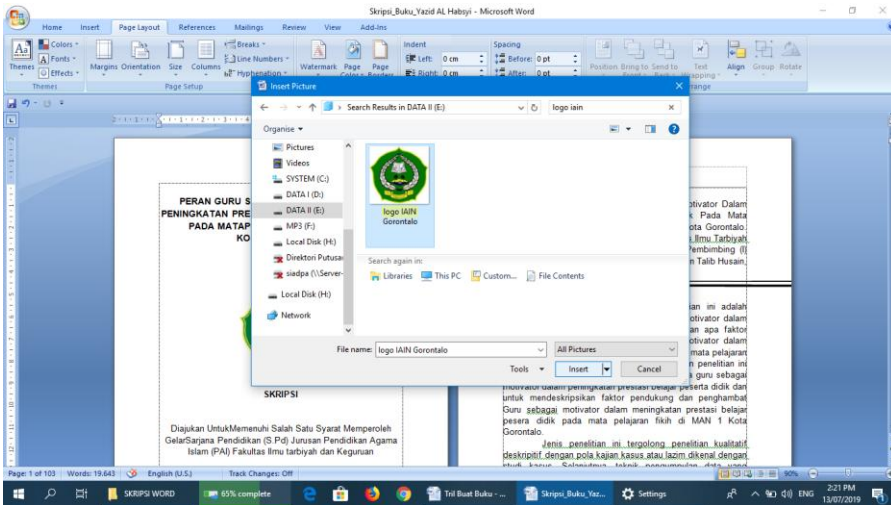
Skripsi_Buku_Yazid AL Habsyi - Microsoft Word

Home Insert Page Layout References Mailings Review View Add-Ins

Themes Colors Fonts Effects Margins Orientation Size Columns Breaks Line Numbers Hyphenation Watermark Page Color Page Borders Indent Left: 0 cm Right: 0 cm Spacing Before: 0 pt After: 0 pt Position Bring to Front Send to Back Text Wrapping Align Group Rotate

Themes Page Setup Arrange

Insert Picture

Search Results in DATA II (E:) logo iain

Organise

Pictures
Videos
SYSTEM (C:)
DATA I (D:)
DATA II (E:)
MP3 (F:)
Local Disk (H:)
Direktori Putusa
siadpa (\\Server-
Local Disk (H:)
Network

logo IAIN Gorontalo

Search again in:
Libraries This PC Custom... File Contents

File name: logo IAIN Gorontalo
All Pictures
Tools Insert Cancel

PERAN GURU S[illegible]
PENINGKATAN PRE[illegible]
PADA MATAP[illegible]
KO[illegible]

SKRIPSI

Diajukan UntukMemenuhi Salah Satu Syarat Memperoleh GelarSarjana Pendidikan (S.Pd) Jurusan Pendidikan Agama Islam (PAI) Fakultas Ilmu tarbiyah dan Keguruan

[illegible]otivator Dalam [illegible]k Pada Mata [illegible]ota Gorontalo. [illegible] Ilmu Tarbiyah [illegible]Pembimbing (I) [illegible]n Talib Husain,

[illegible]ian ini adalah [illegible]otivator dalam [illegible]an apa faktor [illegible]otivator dalam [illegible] mata pelajaran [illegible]n penelitian ini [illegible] guru sebagai motivator dalam peningkatan prestasi belajar peserta didik dan untuk mendeskripsikan faktor pendukung dan penghambat Guru sebagai motivator dalam meningkatan prestasi belajar pesera didik pada mata pelajaran fikih di MAN 1 Kota Gorontalo.

Jenis penelitian ini tergolong penelitian kualitatif deskripitif dengan pola kajian kasus atau lazim dikenal dengan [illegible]

Page: 1 of 103 Words: 19.643 English (U.S.) Track Changes: Off 90%

SKRIPSI WORD 65% complete Tril Buat Buku - ... Skripsi_Buku_Yaz... Settings ENG 2:21 PM 13/07/2019